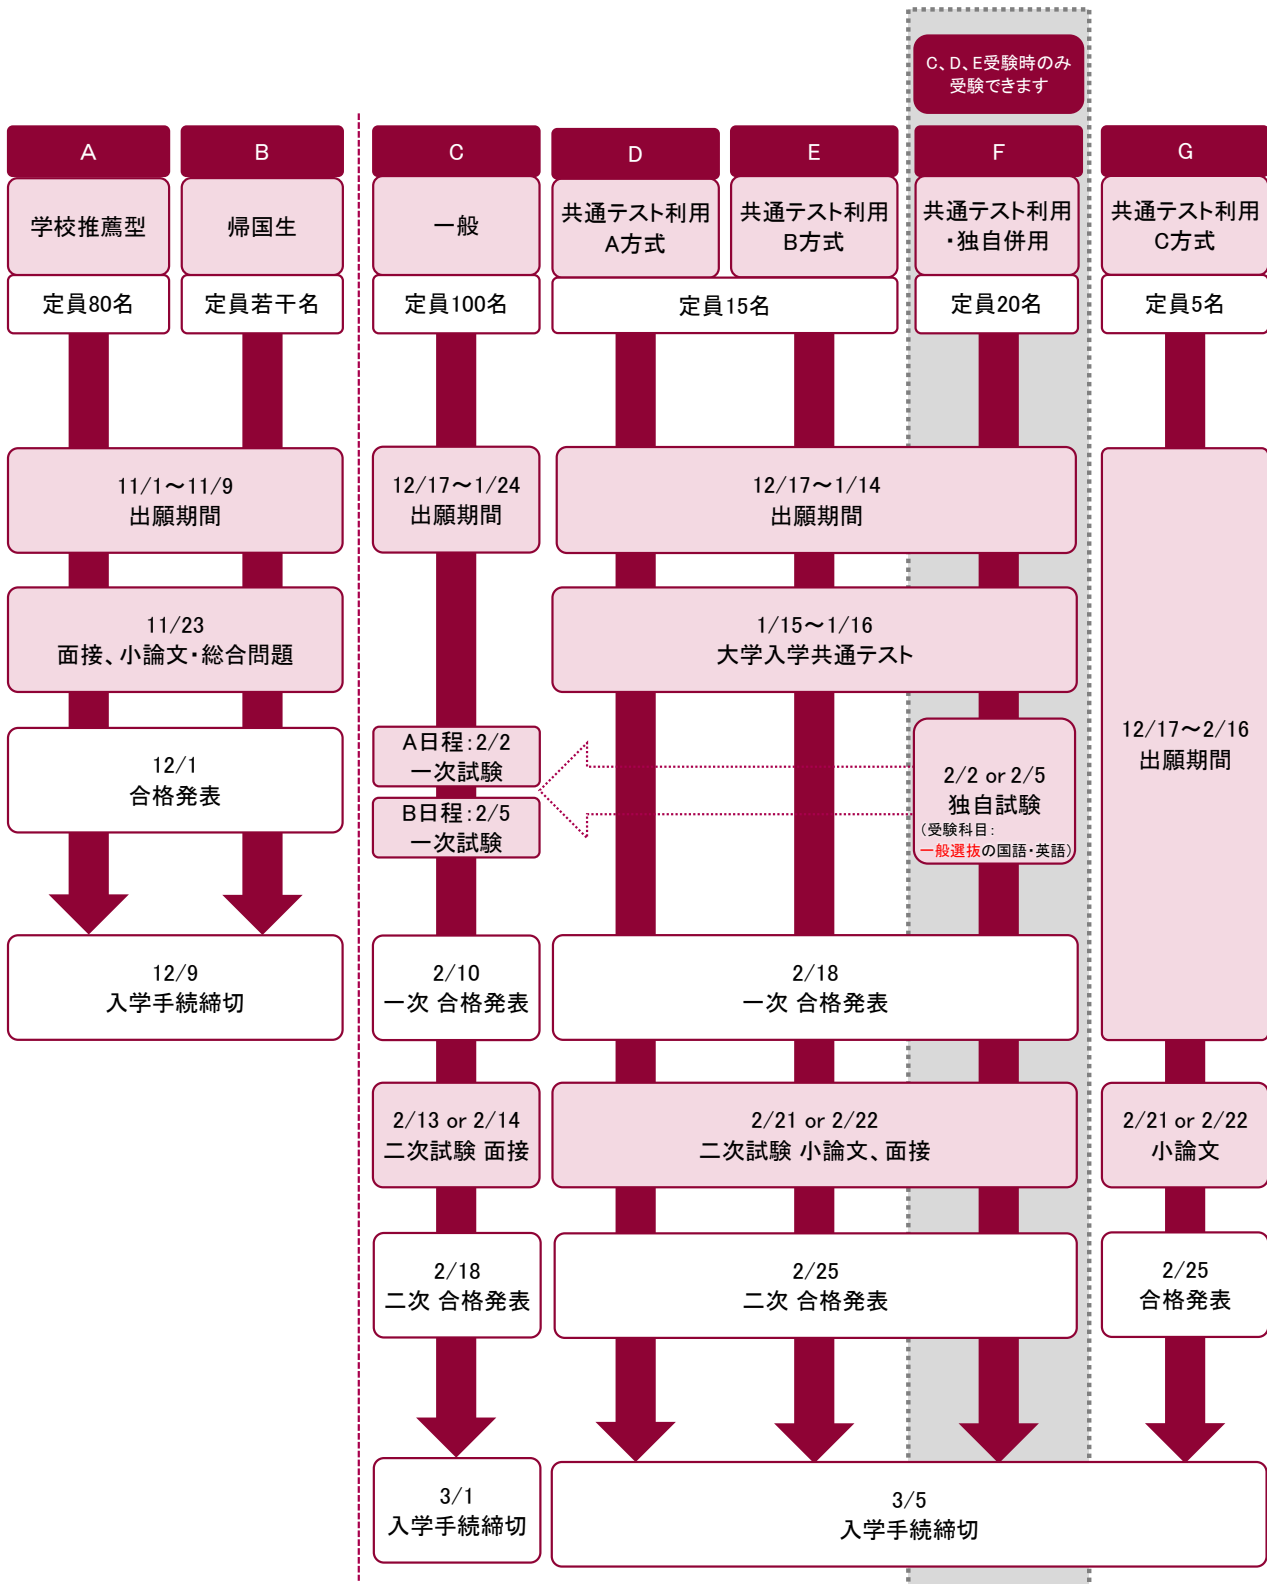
C、D、E受験時のみ受験できます

A

学校推薦型

定員80名

B

帰国生

定員若干名

C

一般

定員100名

D

共通テスト利用A方式

E

共通テスト利用B方式

定員15名

F

共通テスト利用・独自併用

定員20名

G

共通テスト利用C方式

定員5名

11/1～11/9
出願期間

12/17～1/24
出願期間

12/17～1/14
出願期間

11/23
面接、小論文・総合問題

1/15～1/16
大学入学共通テスト

12/17～2/16
出願期間

12/1
合格発表

A日程：2/2
一次試験

B日程：2/5
一次試験

2/2 or 2/5
独自試験
（受験科目：一般選抜の国語・英語）

12/9
入学手続締切

2/10
一次 合格発表

2/18
一次 合格発表

2/13 or 2/14
二次試験 面接

2/21 or 2/22
二次試験 小論文、面接

2/21 or 2/22
小論文

2/18
二次 合格発表

2/25
二次 合格発表

2/25
合格発表

3/1
入学手続締切

3/5
入学手続締切